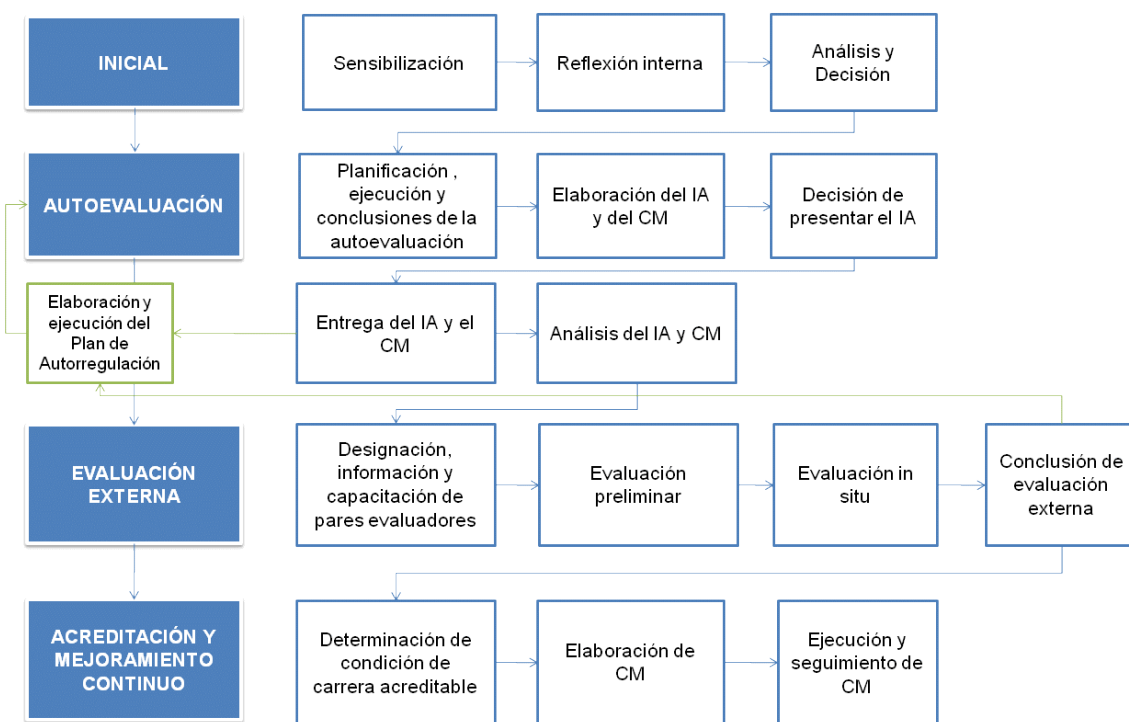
INICIAL

Sensibilización

Reflexión interna

Análisis y Decisión

AUTOEVALUACIÓN

Planificación , ejecución y conclusiones de la autoevaluación

Elaboración del IA y del CM

Decisión de presentar el IA

Elaboración y ejecución del Plan de Autorregulación

Entrega del IA y el CM

Análisis del IA y CM

EVALUACIÓN EXTERNA

Designación, información y capacitación de pares evaluadores

Evaluación preliminar

Evaluación in situ

Conclusión de evaluación externa

ACREDITACIÓN Y MEJORAMIENTO CONTINUO

Determinación de condición de carrera acreditable

Elaboración de CM

Ejecución y seguimiento de CM